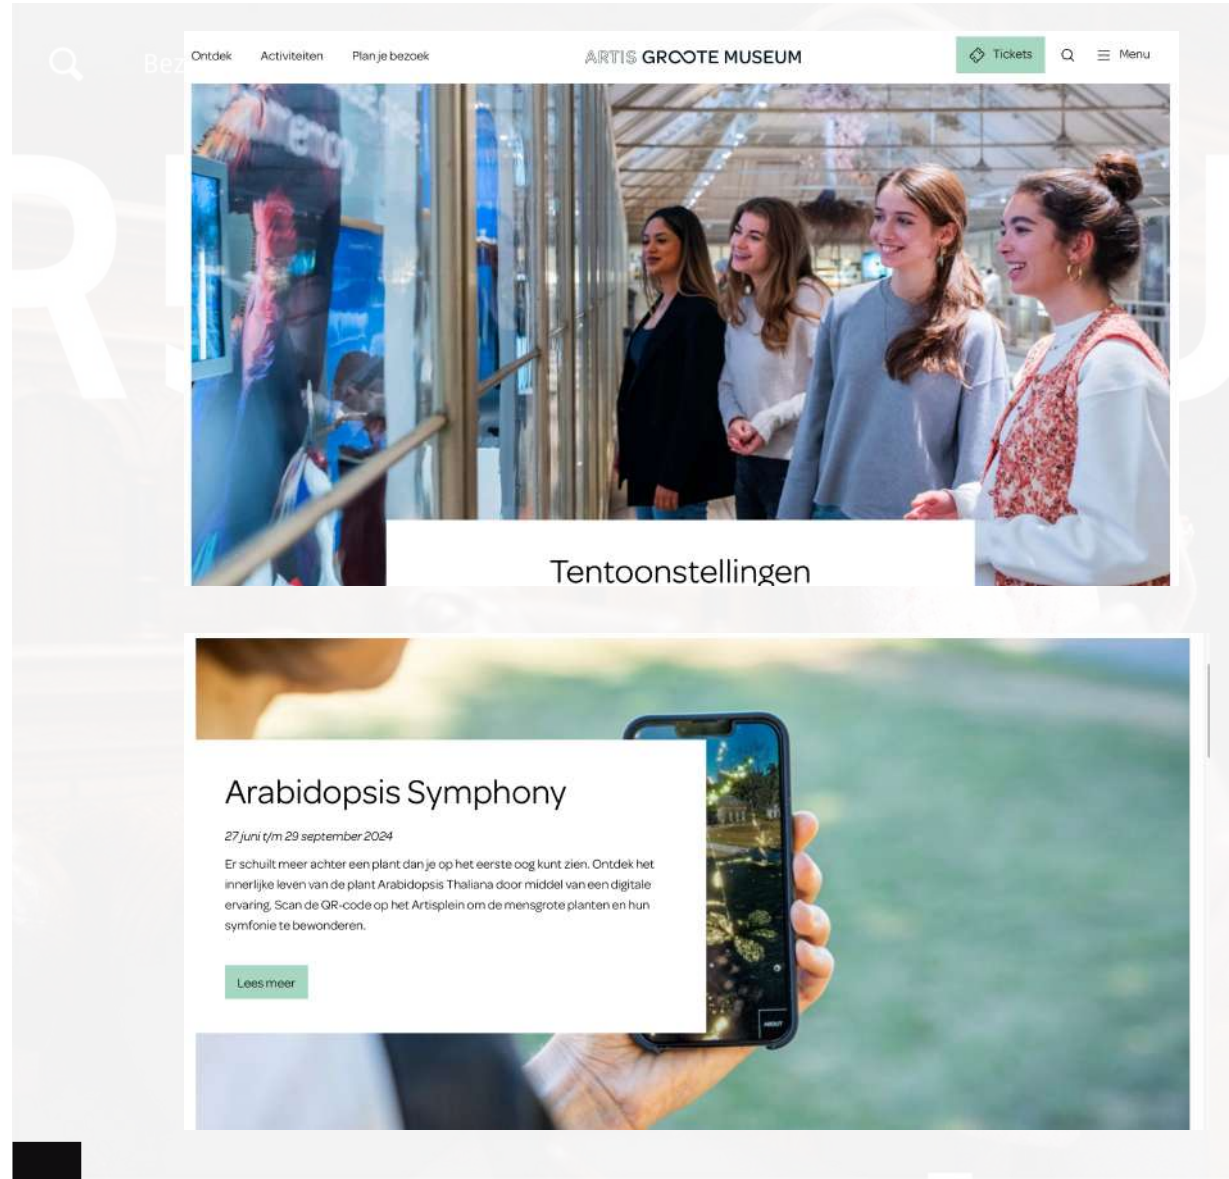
Bez

Ontdek Activiteiten Plan je bezoek

ARTIS GROOTE MUSEUM

Tickets Menu

Tentoonstellingen

Arabidopsis Symphony

27 juni t/m 29 september 2024

Er schuilt meer achter een plant dan je op het eerste oog kunt zien. Ontdek het innerlijke leven van de plant Arabidopsis Thaliana door middel van een digitale ervaring. Scan de QR-code op het Artisplein om de mensgrote planten en hun symfonie te bewonderen.

Lees meer